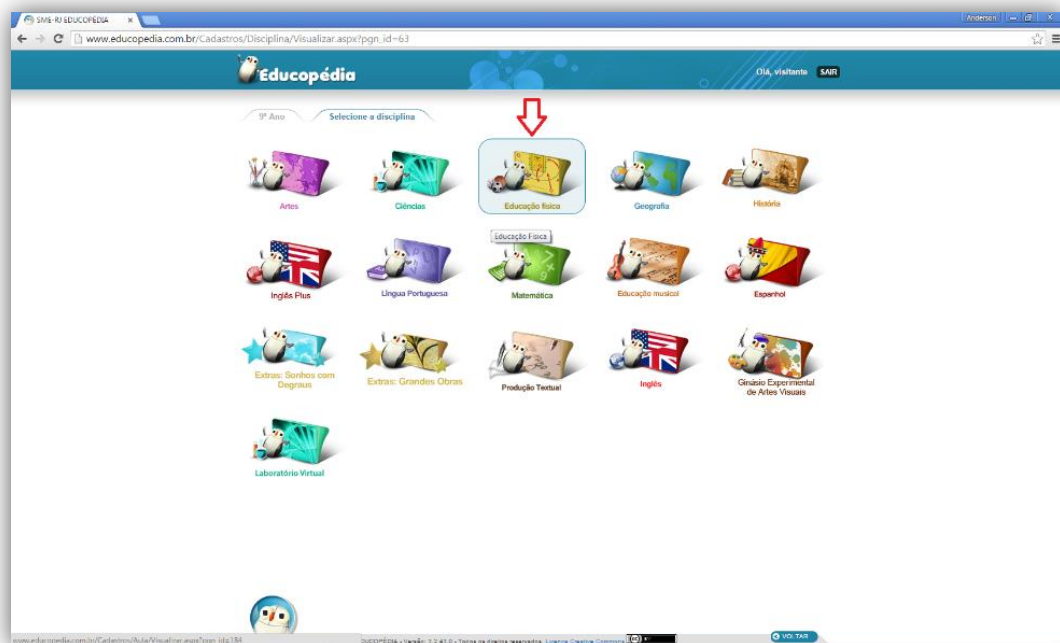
SME-RJ EDUCOPEDIA ×

Andersen

www.educopedia.com.br/Cadastros/Disciplina/Visualizar.aspx?pgn_id=63

Educopédia

Olá, visitante SAIR

9º Ano

Selecione a disciplina

Artes

Ciências

Educação física

Geografia

História

Educação Física

Inglês Plus

Língua Portuguesa

Matemática

Educação musical

Espanhol

Extras: Sonhos com Degraus

Extras: Grandes Obras

Produção Textual

Inglês

Ginásio Experimental de Artes Visuais

Laboratório Virtual

www.educopedia.com.br/Cadastros/Aula/Visualizar.aspx?pgn_id=184

EDUCOPÉDIA - Versão: 1.2.43.0 - Todos os direitos reservados. Licença Creative Commons

VOLTAR